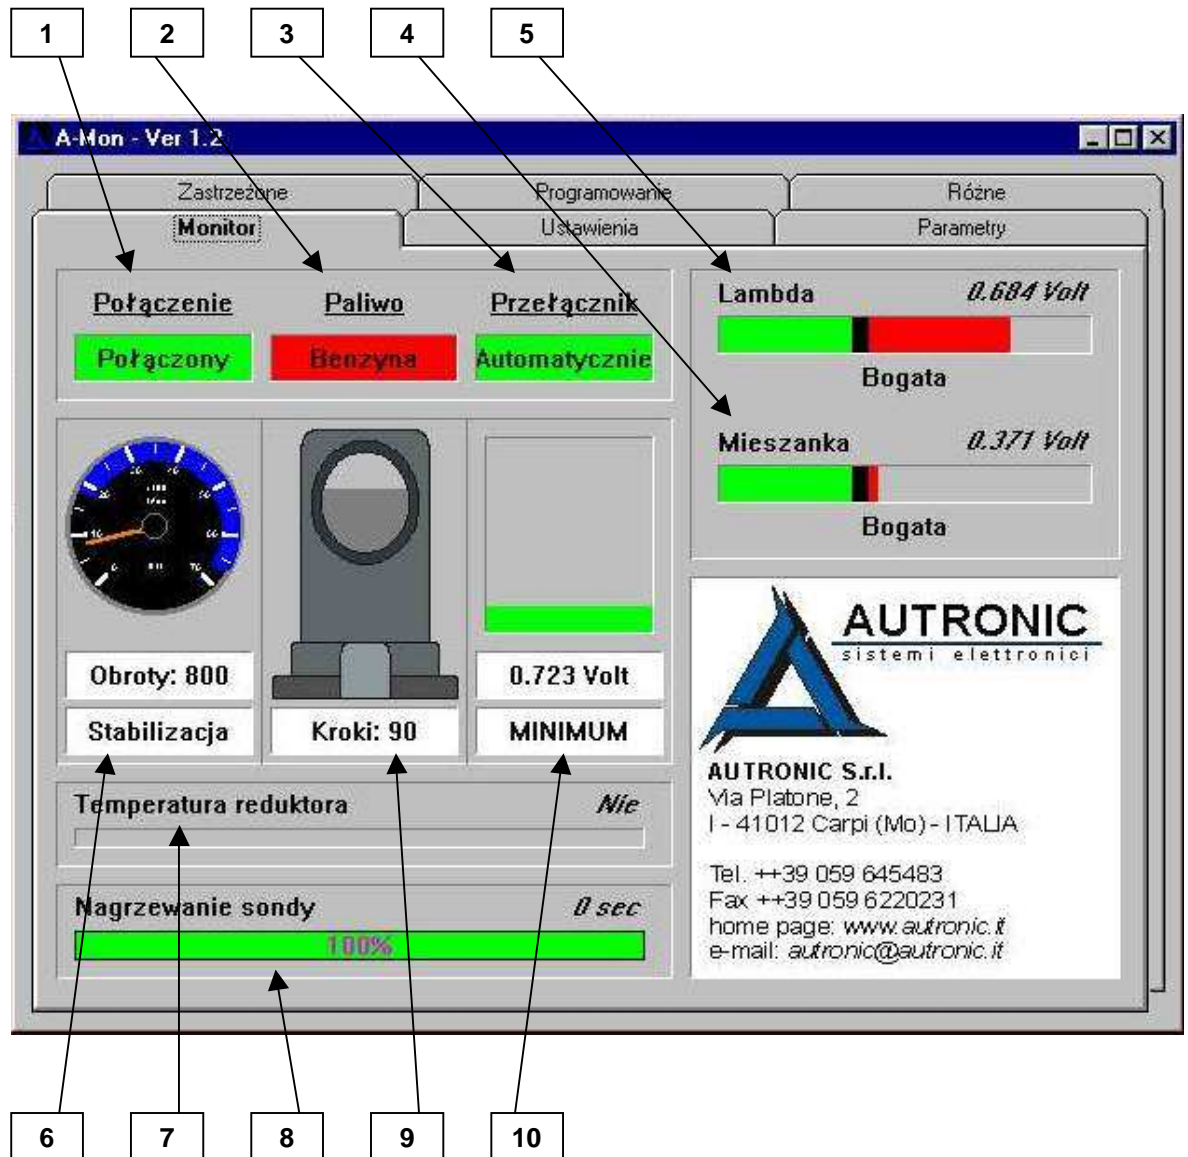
1 2 3 4 5

A-Mon - Ver 1.2

Zastrzeżone
Programowanie
Różne
Monitor
Ustawienia
Parametry

Połączenie
Połączony
Paliwo
Benzyna
Przełącznik
Automatycznie

Lambda $0.684$ Volt
Bogata

Mieszanka $0.371$ Volt
Bogata

Obroty: 800
Stabilizacja
Kroki: 90
0.723 Volt
MINIMUM

AUTRONIC
sistemi elettronici

AUTRONIC S.r.l.
Via Platone, 2
I - 41012 Carpi (Mo) - ITALIA

Tel. ++39 059 645483
Fax ++39 059 6220231
home page: www.autronic.it
e-mail: autronic@autronic.it

Temperatura reduktora Nie

Nagrzewanie sondy 0 sec
100%

6 7 8 9 10